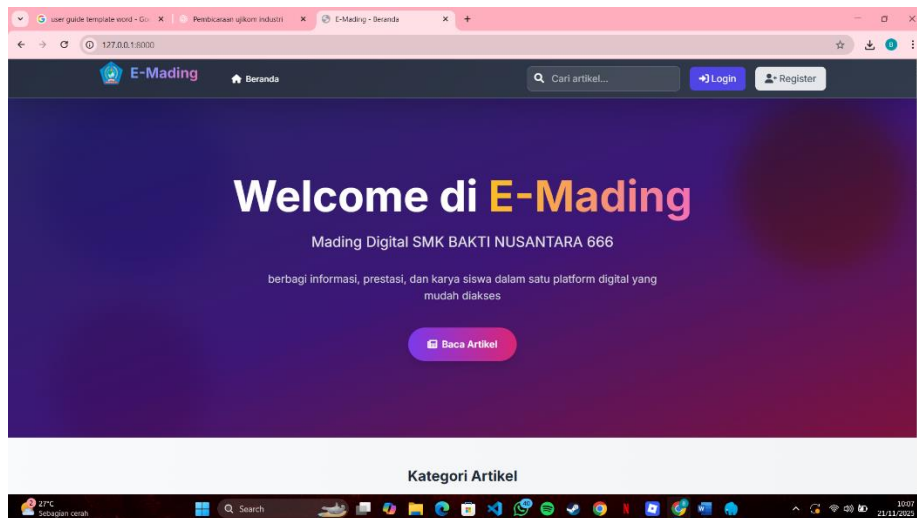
user guide template word - Go
Pembicaraan ujikom industri
E-Mading - Beranda
127.0.0.1:8000
E-Mading
Beranda
Cari artikel...
Login
Register

Welcome di E-Mading

Mading Digital SMK BAKTI NUSANTARA 666

berbagi informasi, prestasi, dan karya siswa dalam satu platform digital yang mudah diakses

Baca Artikel

Kategori Artikel

27°C
Sebagian cerah
Search
10:07
21/11/2025